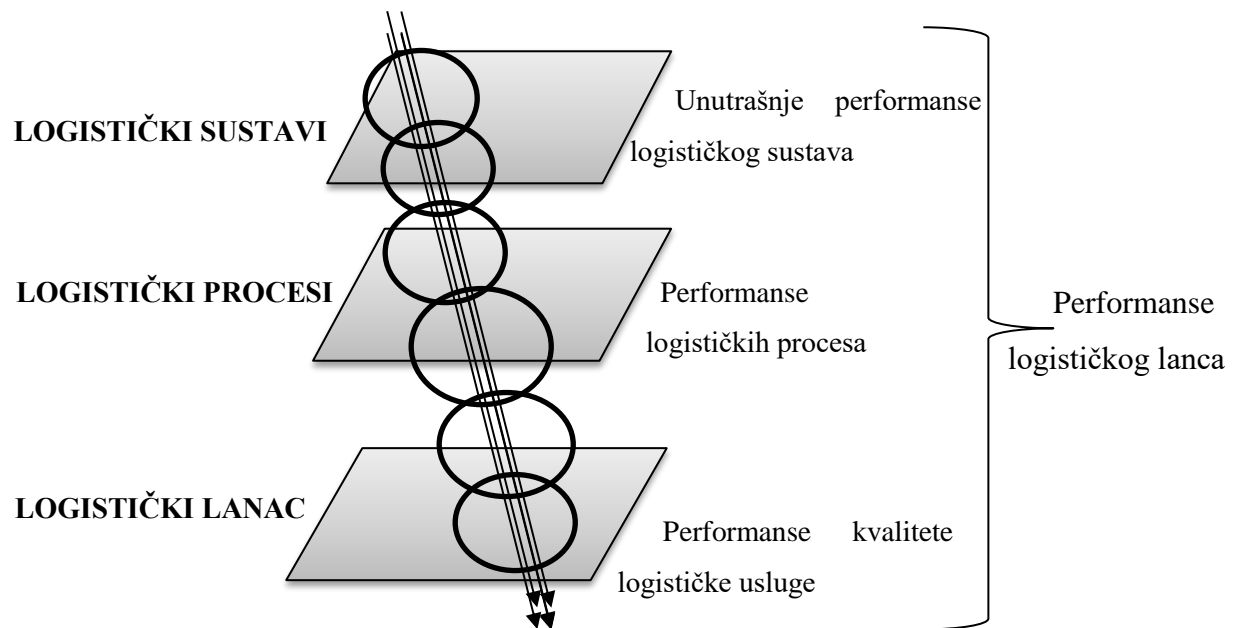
LOGISTIČKI SUSTAVI

Unutrašnje performanse logističkog sustava

LOGISTIČKI PROCESI

Performanse logističkih procesa

LOGISTIČKI LANAC

Performanse kvalitete logističke usluge

Performanse logističkog lanca